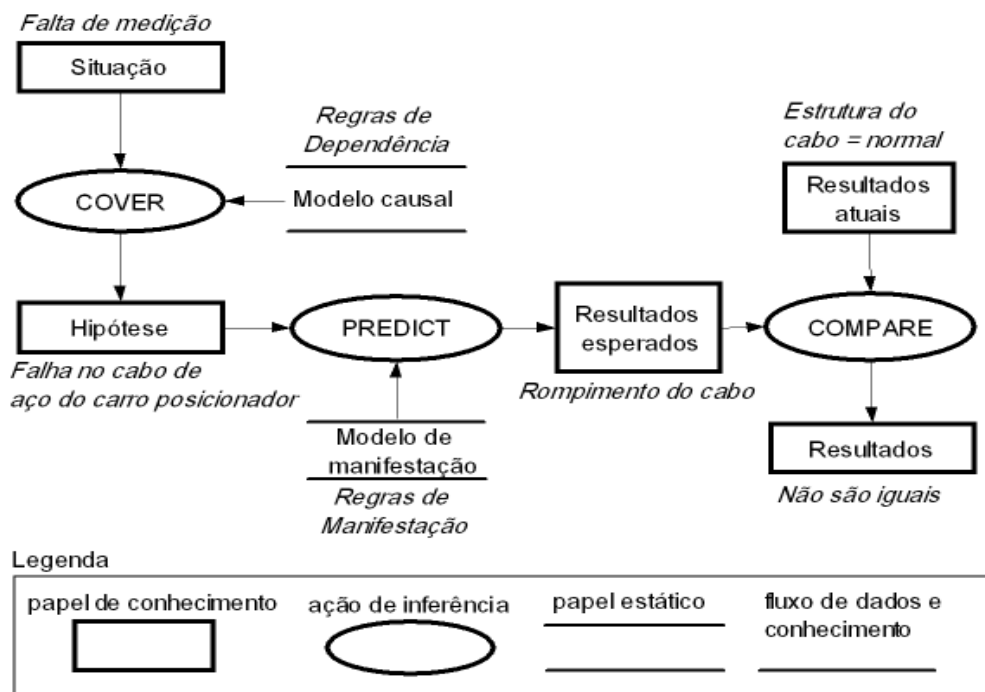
Falta de medição

Situação

Regras de Dependência

Modelo causal

COVER

Estrutura do cabo = normal

Resultados atuais

Hipótese

PREDICT

Resultados esperados

COMPARE

Falha no cabo de aço do carro posicionador

Rompimento do cabo

Modelo de manifestação

Regras de Manifestação

Resultados

Não são iguais

Legenda

papel de conhecimento

ação de inferência

papel estático

fluxo de dados e conhecimento